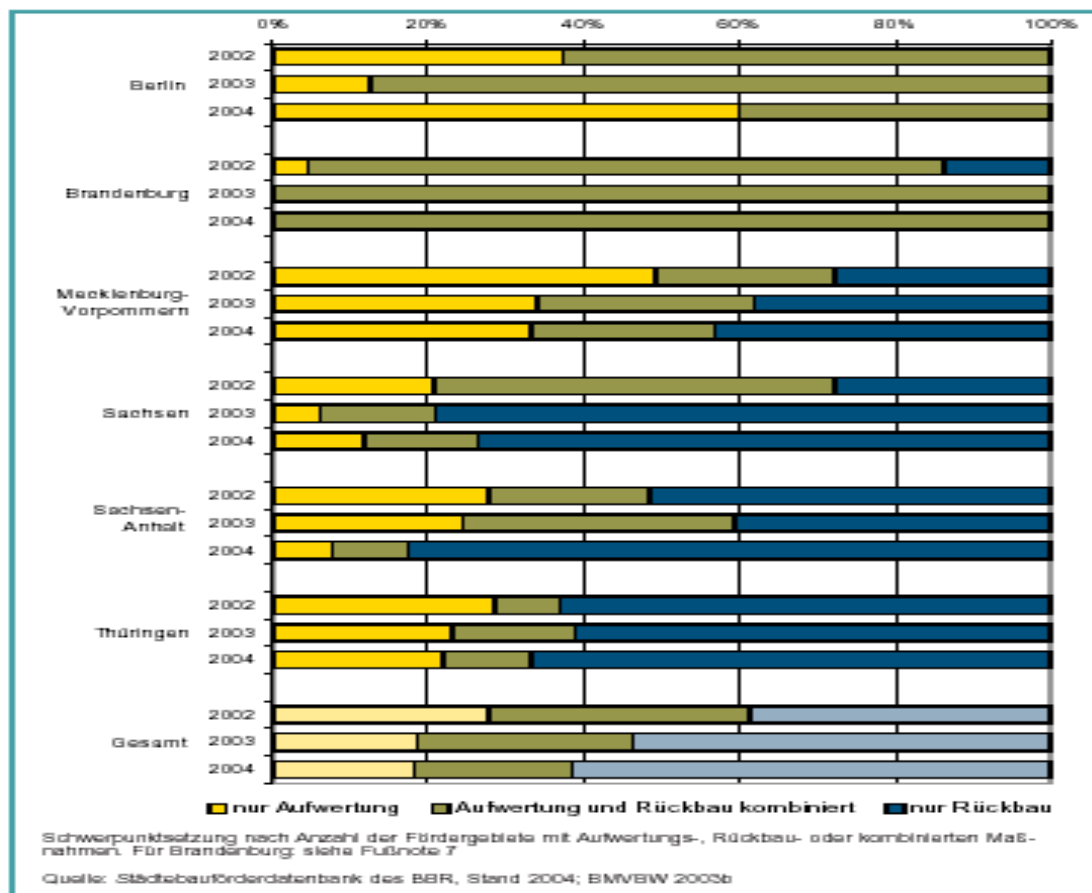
0% 20% 40% 60% 80% 100%

Berlin 2002 2003 2004

Brandenburg 2002 2003 2004

Mecklenburg-Vorpommern 2002 2003 2004

Sachsen 2002 2003 2004

Sachsen-Anhalt 2002 2003 2004

Thüringen 2002 2003 2004

Gesamt 2002 2003 2004

nur Aufwertung  Aufwertung und Rückbau kombiniert  nur Rückbau

Schwerpunktsetzung nach Anzahl der Fördergebiete mit Aufwertungs-, Rückbau- oder kombinierten Maßnahmen. Für Brandenburg: siehe Fußnote 7

Quelle: Städtebauförderdatenbank des BBR, Stand 2004; BMVBW 2005b